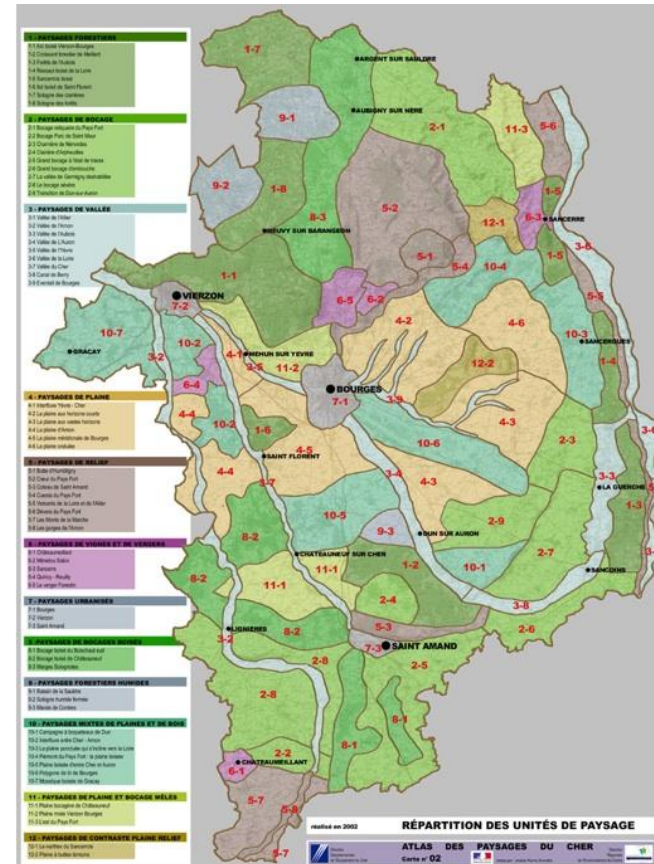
1 - PAYSAGES FORESTIERS
1-1 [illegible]
1-2 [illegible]
1-3 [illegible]
1-4 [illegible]
1-5 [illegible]
1-6 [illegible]
1-7 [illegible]
1-8 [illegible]

2 - PAYSAGES DE BOCAGE
2-1 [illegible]
2-2 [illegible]
2-3 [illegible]
2-4 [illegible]
2-5 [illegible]
2-6 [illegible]
2-7 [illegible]
2-8 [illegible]
2-9 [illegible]

3 - PAYSAGES DE VALLÉE
3-1 Vallée de l'Allier
3-2 Vallée de l'Arnon
3-3 Vallée de l'Aubois
3-4 Vallée de l'Auron
3-5 Vallée de l'Yèvre
3-6 Vallée de la Loire
3-7 Vallée du Cher
3-8 Canal de Berry
3-9 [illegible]

4 - PAYSAGES DE PLAINE
4-1 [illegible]
4-2 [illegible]
4-3 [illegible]
4-4 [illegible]
4-5 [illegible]
4-6 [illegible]

5 - PAYSAGES DE RELIEF
5-1 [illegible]
5-2 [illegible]
5-3 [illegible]
5-4 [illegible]
5-5 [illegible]
5-6 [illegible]
5-7 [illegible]
5-8 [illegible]

6 - PAYSAGES DE VIGNES ET DE VERGERS
6-1 Châteaumeillant
6-2 Menetou Salon
6-3 Sancerre
6-4 Quincy - Reuilly
6-5 Le verger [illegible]

7 - PAYSAGES URBANISÉS
7-1 Bourges
7-2 Vierzon
7-3 Saint Amand

8 - PAYSAGES DE BOCAGES BOISÉS
8-1 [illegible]
8-2 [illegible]
8-3 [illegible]

9 - PAYSAGES FORESTIERS HUMIDES
9-1 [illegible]
9-2 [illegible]
9-3 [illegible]

10 - PAYSAGES MIXTES DE PLAINES ET DE BOIS
10-1 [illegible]
10-2 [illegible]
10-3 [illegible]
10-4 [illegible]
10-5 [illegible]
10-6 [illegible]
10-7 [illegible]

11 - PAYSAGES DE PLAINE ET BOCAGE MÊLÉS
11-1 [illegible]
11-2 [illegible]
11-3 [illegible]

12 - PAYSAGES DE CONTRASTE PLAINE RELIEF
12-1 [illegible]
12-2 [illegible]

1-7
9-1
ARGENT SUR SAULDRE
AUBIGNY SUR NERE
2-1
11-3
5-6
1-5
9-2
1-8
8-3
5-2
12-1
6-3
SANCERRE
NEUVY SUR BARANGEON
5-1
5-4
10-4
1-5
3-6
1-1
6-5
6-2
5-5
VIERZON
7-2
4-2
4-6
10-3
10-7
GRACAY
3-2
10-2
4-1
MEHUN SUR YEVRE
3-5
11-2
12-2
SANCERGUES
1-4
6-4
BOURGES
7-1
3-9
4-4
10-2
1-6
4-3
2-3
4-5
SAINT FLORENT
10-6
3-4
4-4
3-7
4-3
3-3
LA GUERCHE
1-3
10-5
2-9
8-2
9-3
DUN SUR AURON
CHATEAUNEUF SUR CHER
11-1
1-2
10-1
2-7
8-2
11-1
2-4
SANCOINS
3-8
LIGNIERES
8-2
5-3
2-6
3-2
SAINT AMAND
7-3
2-8
2-5
2-8
8-1
8-1
2-2
6-1
CHATEAUMEILLANT
5-7
5-8
5-7

réalisé en 2002
RÉPARTITION DES UNITÉS DE PAYSAGE
ATLAS DES PAYSAGES DU CHER
Carte n° 02